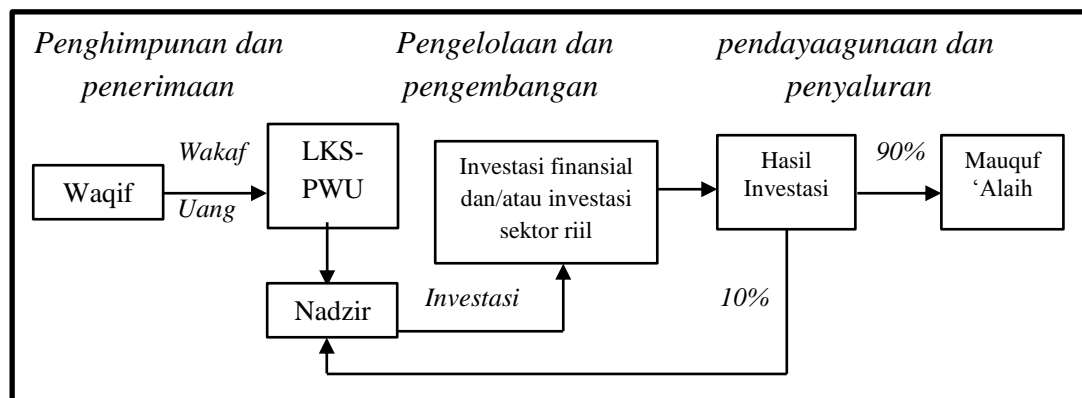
Penghimpunan dan penerimaan

Pengelolaan dan pengembangan

pendayaagunaan dan penyaluran

Waqif

Wakaf Uang

LKS-PWU

Nadzir

Investasi

Investasi finansial dan/atau investasi sektor riil

Hasil Investasi

90%

10%

Mauquf 'Alaih